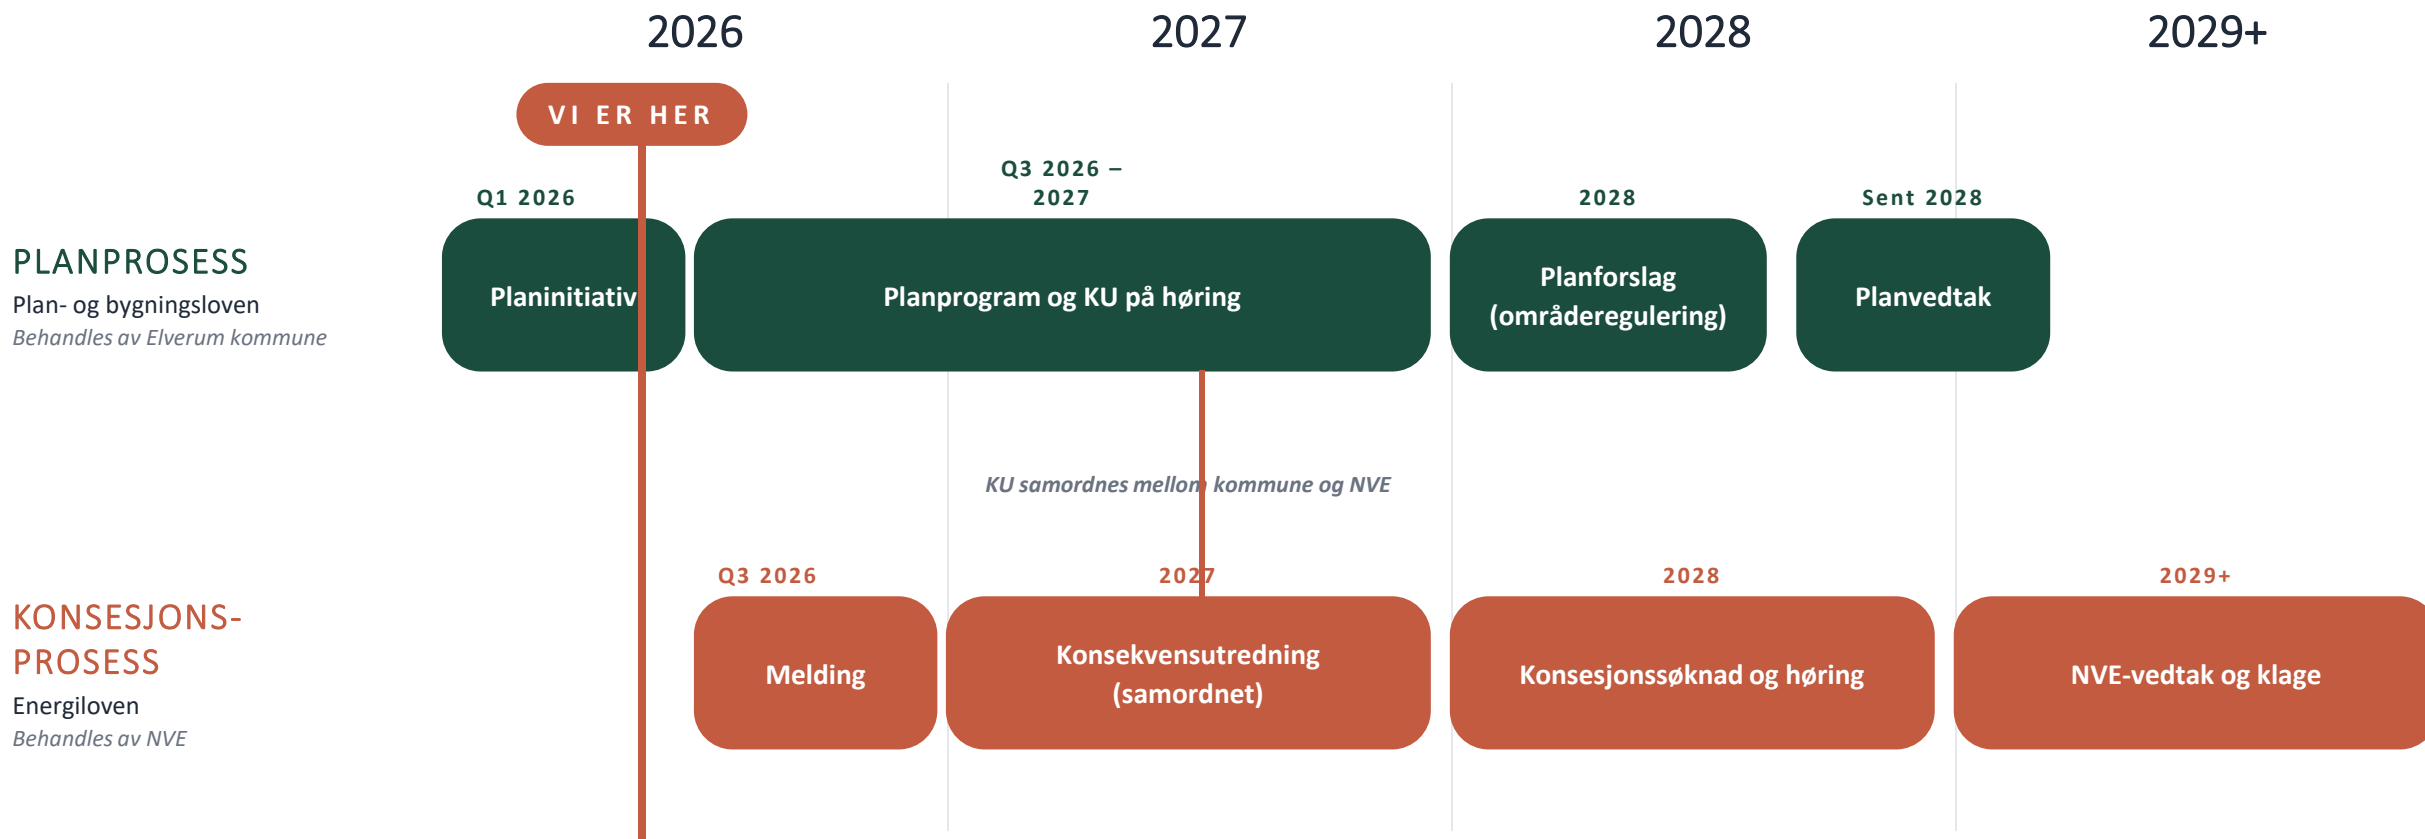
2026 2027 2028 2029+

VI ER HER

PLANPROSESS
Plan- og bygningsloven
*Behandles av Elverum kommune*

Q1 2026
Planinitiativ

Q3 2026 – 2027
Planprogram og KU på høring

2028
Planforslag (områderegulering)

Sent 2028
Planvedtak

KU samordnes mellom kommune og NVE

KONSESJONS-PROSESS
Energiloven
*Behandles av NVE*

Q3 2026
Melding

2027
Konsekvensutredning (samordnet)

2028
Konsesjonssøknad og høring

2029+
NVE-vedtak og klage